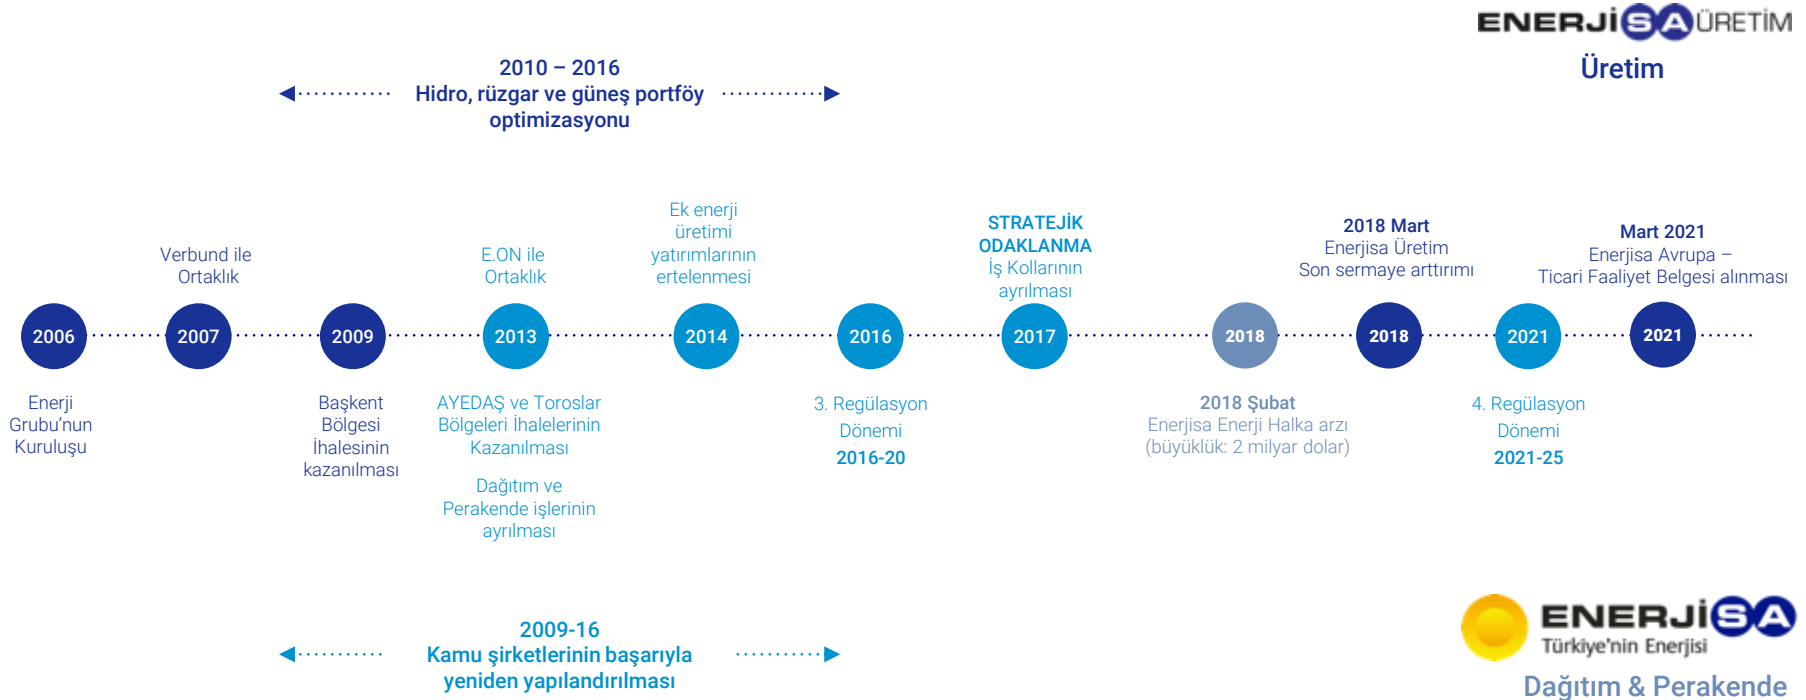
ENERJİSA ÜRETİM
Üretim

2010 – 2016
Hidro, rüzgar ve güneş portföy optimizasyonu

Verbund ile Ortaklık

E.ON ile Ortaklık

Ek enerji üretimi yatırımlarının ertelenmesi

STRATEJİK ODAKLANMA
İş Kollarının ayrılması

2018 Mart
Enerjisa Üretim
Son sermaye arttırımı

Mart 2021
Enerjisa Avrupa – Ticari Faaliyet Belgesi alınması

2006 2007 2009 2013 2014 2016 2017 2018 2018 2021 2021

Enerji Grubu'nun Kuruluşu

Başkent Bölgesi İhalesinin kazanılması

AYEDAŞ ve Toroslar Bölgeleri İhalelerinin Kazanılması

Dağıtım ve Perakende işlerinin ayrılması

3. Regülasyon Dönemi
2016-20

2018 Şubat
Enerjisa Enerji Halka arzı (büyüklük: 2 milyar dolar)

4. Regülasyon Dönemi
2021-25

2009-16
Kamu şirketlerinin başarıyla yeniden yapılandırılması

ENERJİSA
Türkiye'nin Enerjisi
Dağıtım & Perakende